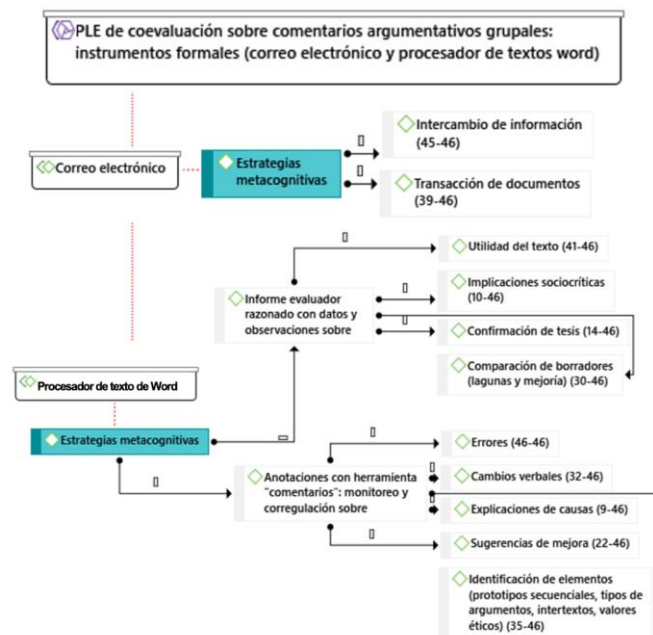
PLE de coevaluación sobre comentarios argumentativos grupales: instrumentos formales (correo electrónico y procesador de textos word)

Correo electrónico

Estrategias metacognitivas

Intercambio de información (45-46)

Transacción de documentos (39-46)

Informe evaluador razonado con datos y observaciones sobre

Utilidad del texto (41-46)

Implicaciones sociocríticas (10-46)

Confirmación de tesis (14-46)

Comparación de borradores (lagunas y mejoría) (30-46)

Procesador de texto de Word

Estrategias metacognitivas

Anotaciones con herramienta "comentarios": monitoreo y corregulación sobre

Errores (46-46)

Cambios verbales (32-46)

Explicaciones de causas (9-46)

Sugerencias de mejora (22-46)

Identificación de elementos (prototipos secuenciales, tipos de argumentos, intertextos, valores éticos) (35-46)